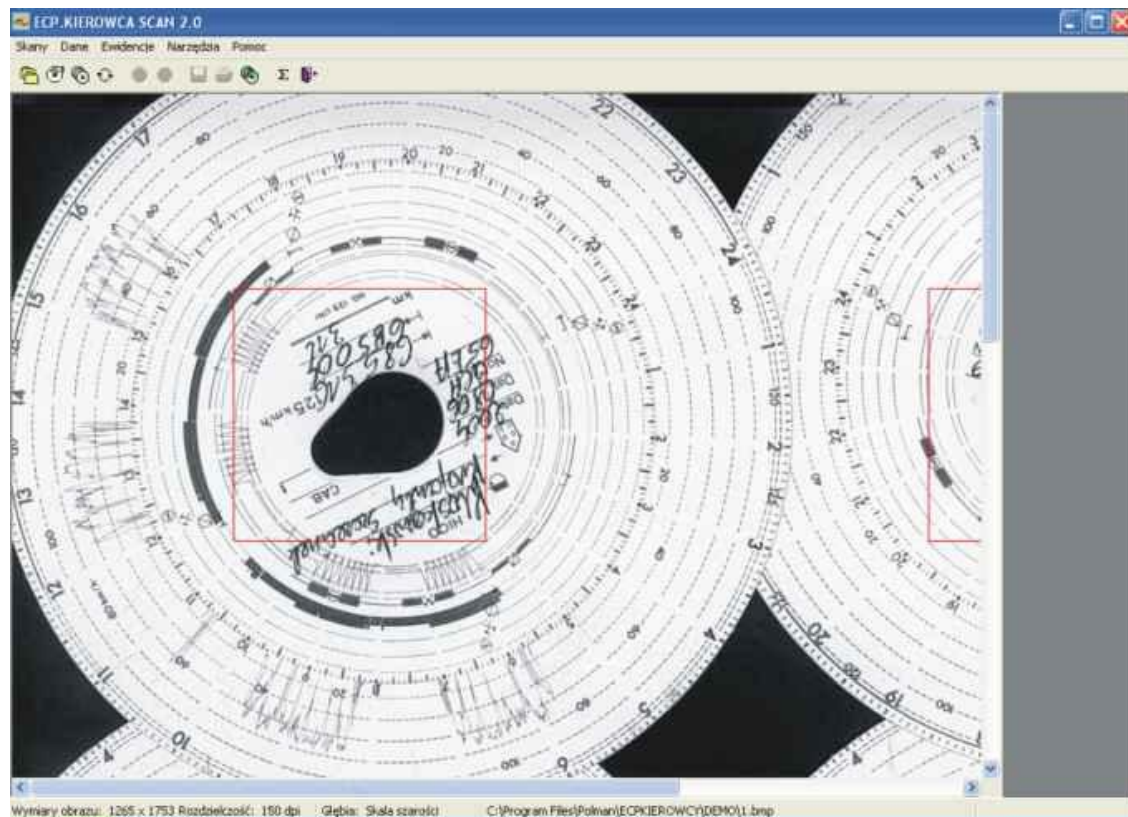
ECP.KIEROWCA SCAN 2.0

Skany Dane Ewidencje Narzędzia Pomoc

Σ

17 18 19 20 21 22 23 24 1 2 3 4 5 6 7 8 9 10 11 12 13 14 15 16

125 km/h

CAB

Wymiary obrazu: 1265 x 1753 Rozdzielczość: 150 dpi Głębia: Skala szarości C:\Program Files\Polman\ECPKIEROWCY\DEMO\1.bmp